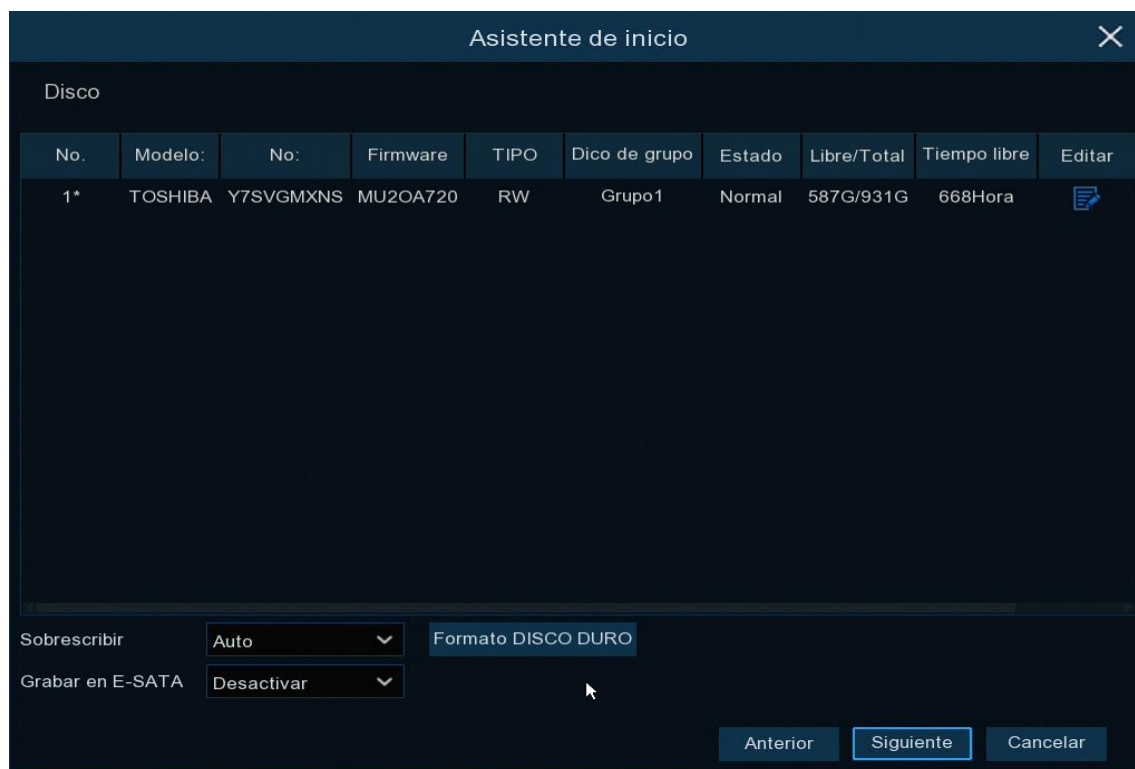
Asistente de inicio

Disco

| No. | Modelo: | No: | Firmware | TIPO | Dico de grupo | Estado | Libre/Total | Tiempo libre | Editar |
|---|---|---|---|---|---|---|---|---|---|
| 1* | TOSHIBA | Y7SVGMXNS | MU2OA720 | RW | Grupo1 | Normal | 587G/931G | 668Hora | |

Sobrescribir Auto
Formato DISCO DURO
Grabar en E-SATA Desactivar

Anterior Siguiente Cancelar